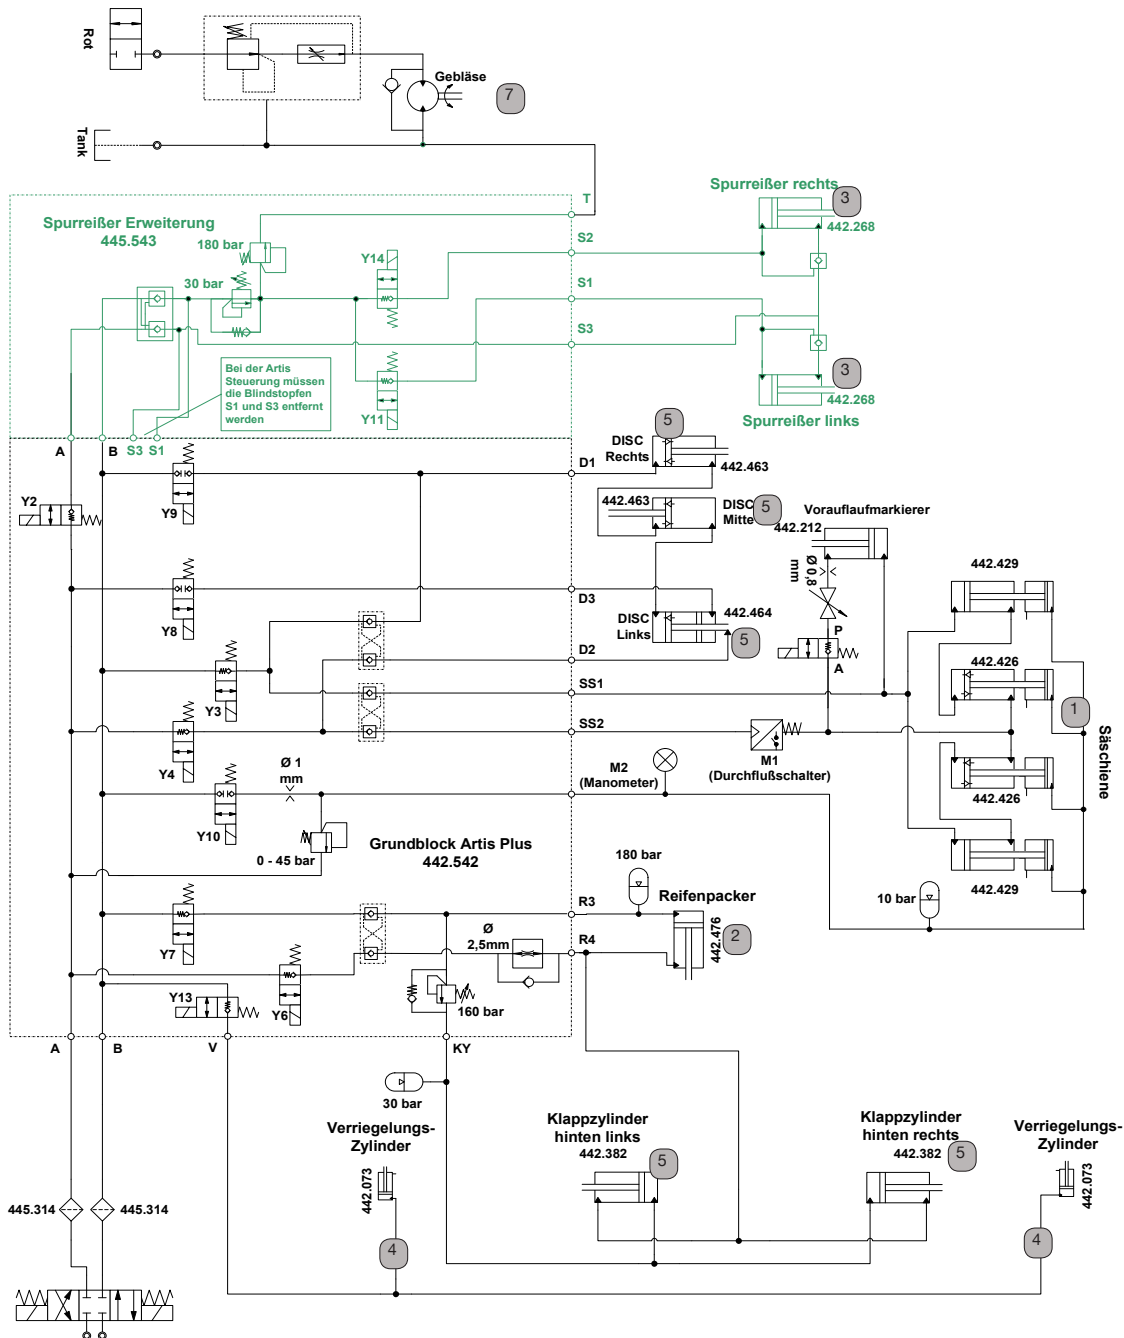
Rot

Gebläse
7

Tank

T

Spurreißer rechts
3
442.268

Spurreißer Erweiterung
445.543

180 bar

S2

Y14

30 bar

S1

S3

3
442.268

Bei der Artis Steuerung müssen die Blindstopfen S1 und S3 entfernt werden

Y11

Spurreißer links

A B S3 S1

5
DISC Rechts
D1
442.463

Y2

Y9

442.463
DISC Mitte
5
442.212
Vorauflaufmarkierer

Ø 0,8 mm

442.429

Y8

D3

DISC Links
442.464
5

P

D2

A

442.426

Y3

SS1

1

SS2

Säschiene

Y4

M1
(Durchflußschalter)

Ø 1 mm

M2
(Manometer)

442.426

Y10

0 - 45 bar

Grundblock Artis Plus
442.542

180 bar

442.429

Reifenpacker

10 bar

R3

Y7

Ø
2,5mm

R4

442.476
2

Y13

Y6

160 bar

A B V KY

30 bar

Verriegelungs-Zylinder

Klappzylinder hinten links
442.382
5

Klappzylinder hinten rechts
442.382
5

Verriegelungs-Zylinder

442.073

442.073

445.314

445.314

4

4